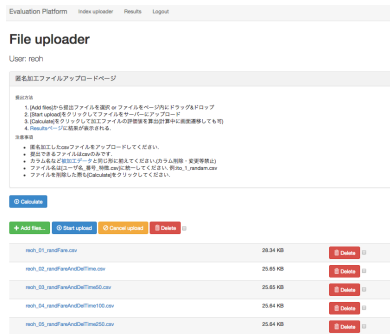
Evaluation Platform Index uploader Results Logout

File uploader

User: reoh

匿名加工ファイルアップロードページ

提出方法

1. [Add files]から提出ファイルを選択 or ファイルをページ内にドラッグ&ドロップ
2. [Start upload]をクリックしてファイルをサーバーにアップロード
3. [Calculate]をクリックして加工ファイルの評価値を算出(計算中に画面遷移しても可)
4. Resultsページに結果が表示される。

注意事項

- 匿名加工したcsvファイルをアップロードしてください。
- 提出できるファイルはcsvのみです。
- カラム名など加工データと同じ形に揃えてください(カラム削除・変更等禁止)
- ファイル名は[ユーザ名_番号_所感.csv]に統一してください。例)do_1_random.csv
- ファイルを削除した際も[Calculate]をクリックしてください。

Calculate

+ Add files... Start upload Cancel upload Delete

| | | |
|---|---|---|
| reoh_01_randFare.csv | 28.34 KB | Delete |
| reoh_02_randFareAndDelTime.csv | 25.85 KB | Delete |
| reoh_03_randFareAndDelTime50.csv | 25.84 KB | Delete |
| reoh_04_randFareAndDelTime100.csv | 25.84 KB | Delete |
| reoh_05_randFareAndDelTime250.csv | 25.84 KB | Delete |